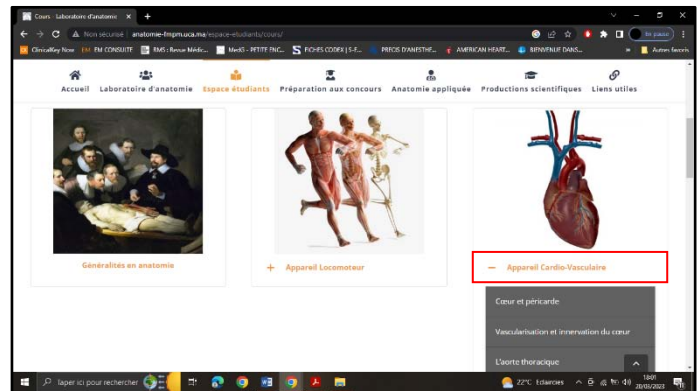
Cours - Laboratoire d'anatomie ×

Non sécurisé | anatomie-fmpm.uca.ma/espace-etudiants/cours/

En pause

ClinicalKey Now   FM CONSULTE   RMS : Revue Médic...   MedG - PETITE ENC...   FICHES CODEX | S-F...   PREOS D'ANESTHE...   AMERICAN HEART...   BIENVENUE DANS...   Autres favoris

Accueil   Laboratoire d'anatomie   Espace étudiants   Préparation aux concours   Anatomie appliquée   Productions scientifiques   Liens utiles

Généralités en anatomie

+ Appareil Locomoteur

− Appareil Cardio-Vasculaire

Cœur et péricarde

Vascularisation et innervation du cœur

L'aorte thoracique

Taper ici pour rechercher

22°C Eclaircies   18:01   20/03/2023